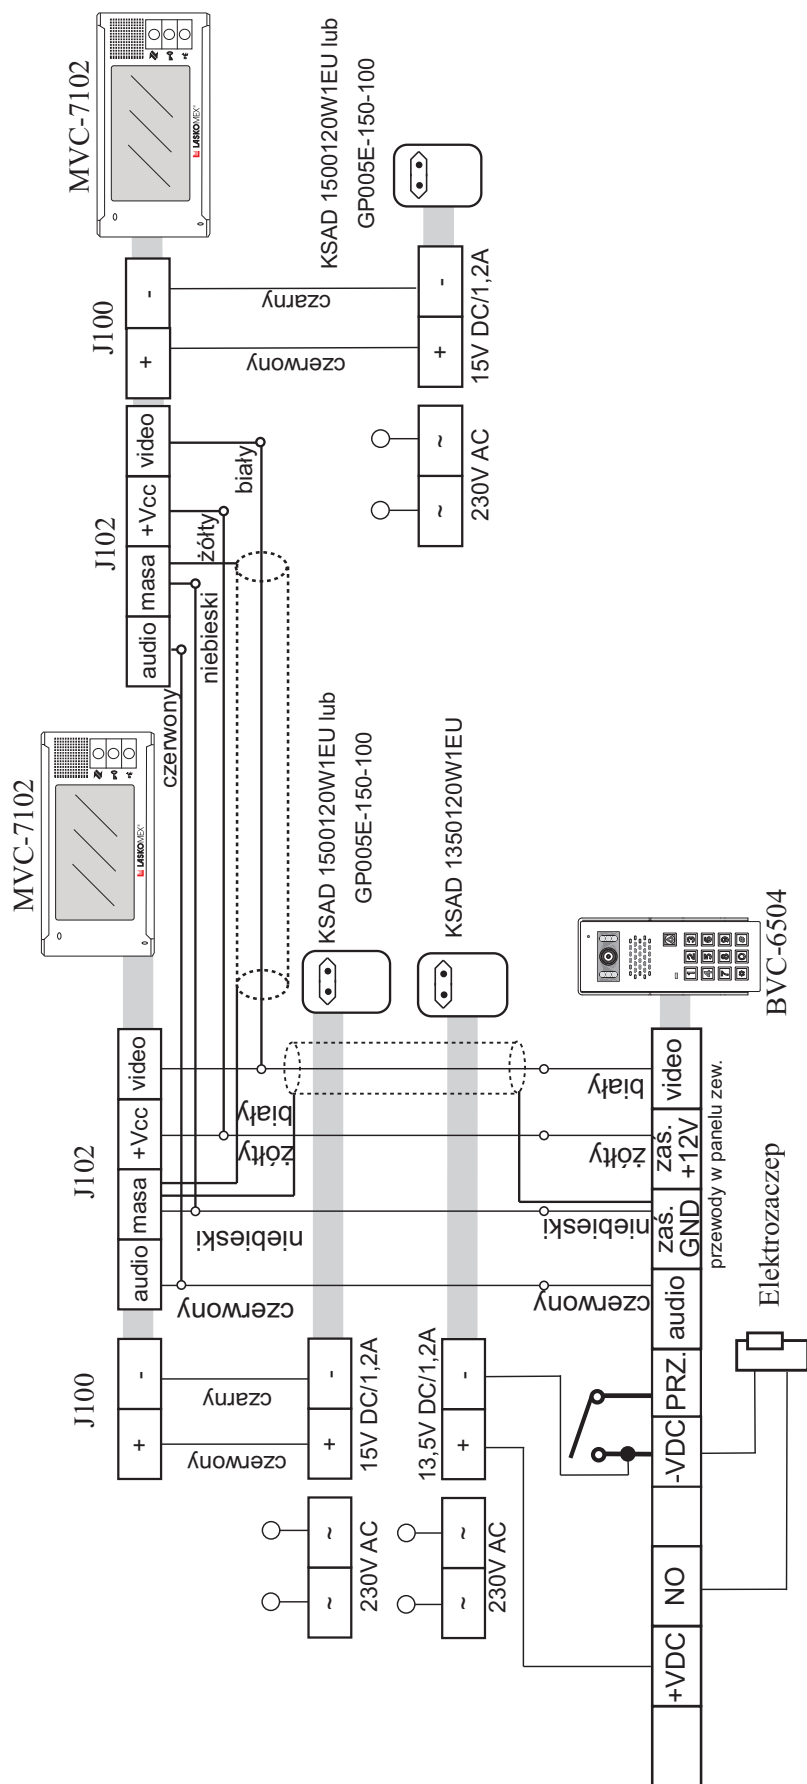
MVC-7102

KSAD 1500120W1EU lub
GP005E-150-100

J100

+
-

czerwony
czarny

+
-
15V DC/1,2A

~
~
230V AC

J102

audio
masa
+Vcc
video

czerwony
niebieski
żółty
biały

MVC-7102

KSAD 1500120W1EU lub
GP005E-150-100

KSAD 1350120W1EU

BVC-6504

J100

+
-

czerwony
czarny

+
-
15V DC/1,2A

~
~
230V AC

+
-
13,5V DC/1,2A

~
~
230V AC

J102

audio
masa
+Vcc
video

czerwony
niebieski
żółty
biały

czerwony
niebieski
żółty
biały

+VDC
NO
-VDC
PRZ.
audio
zas. GND
zas. +12V
video

przewody w panelu zew.

Elektrozaczep